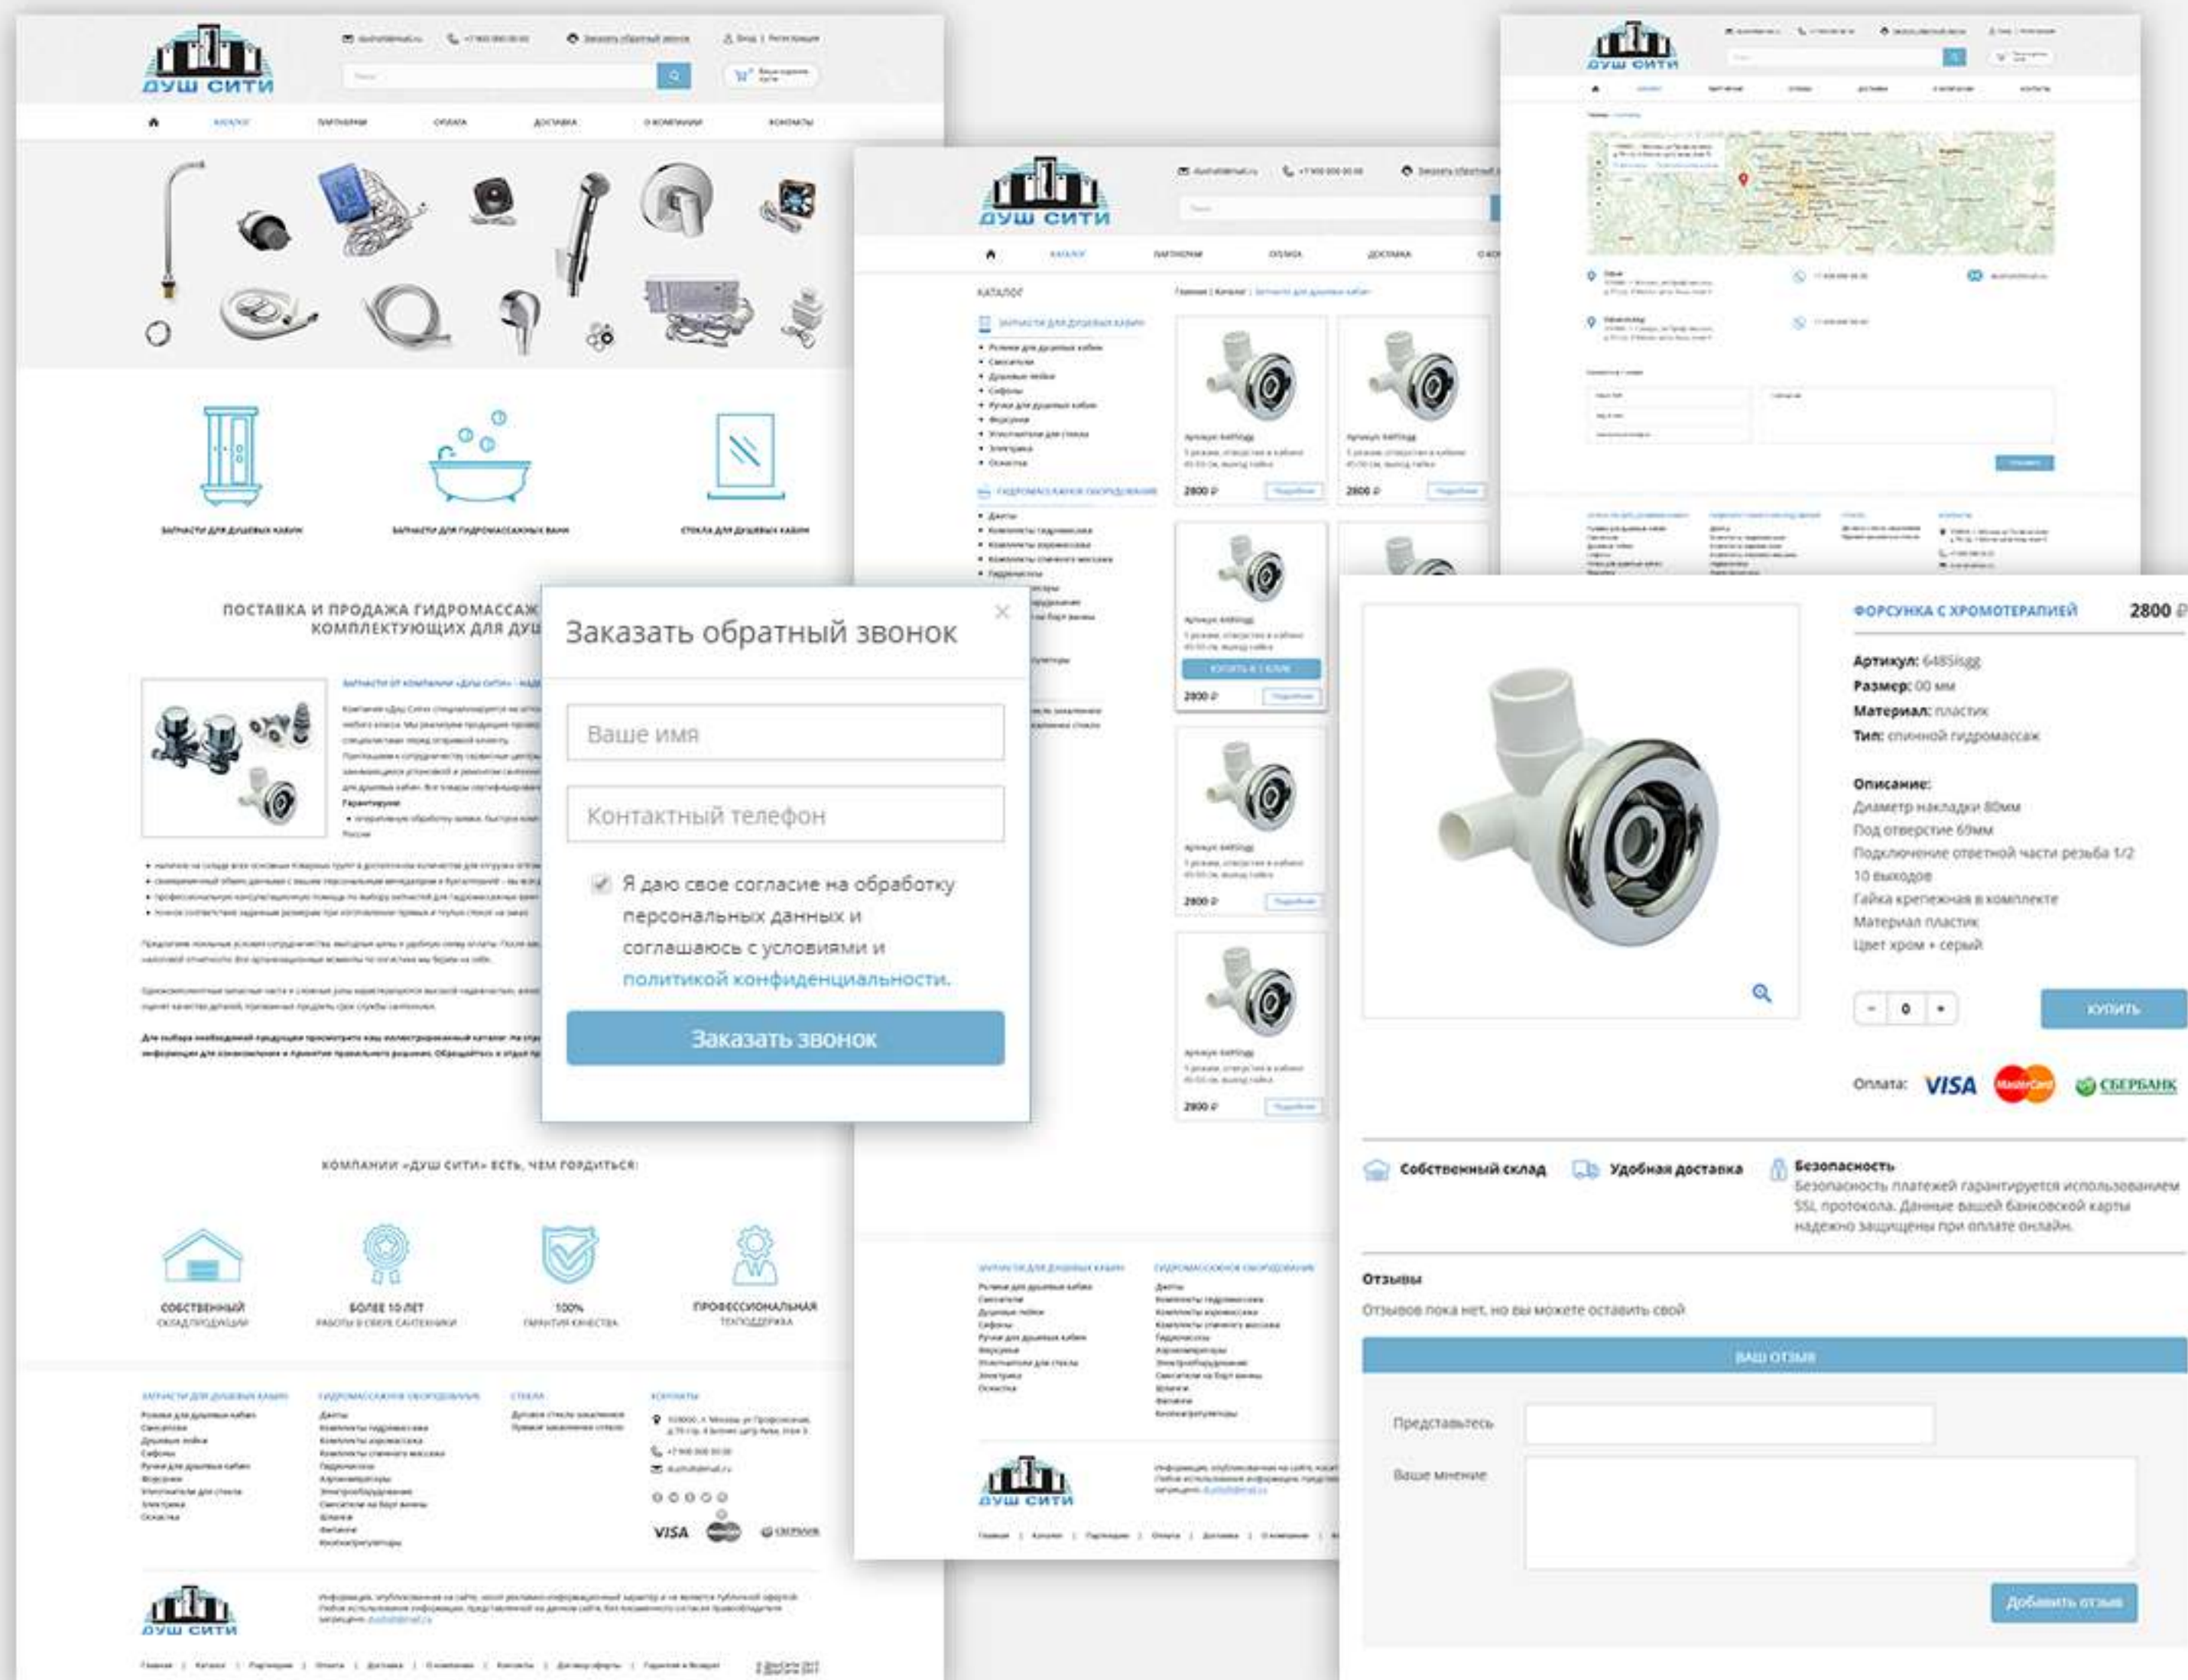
ДУШ СИТИ

КАТАЛОГ   ПАРТНЕРАМ   ОПЛАТА   ДОСТАВКА   О КОМПАНИИ   КОНТАКТЫ

ЗАПЧАСТИ ДЛЯ ДУШЕВЫХ КАБИН   ЗАПЧАСТИ ДЛЯ ГИДРОМАССАЖНЫХ ВАНН   СТЕКЛА ДЛЯ ДУШЕВЫХ КАБИН

ПОСТАВКА И ПРОДАЖА ГИДРОМАССАЖ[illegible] КОМПЛЕКТУЮЩИХ ДЛЯ ДУШ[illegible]

КОМПАНИИ «ДУШ СИТИ» ЕСТЬ, ЧЕМ ГОРДИТЬСЯ:

СОБСТВЕННЫЙ СКЛАД ПРОДУКЦИИ   БОЛЕЕ 10 ЛЕТ РАБОТЫ В СФЕРЕ САНТЕХНИКИ   100% ГАРАНТИЯ КАЧЕСТВА   ПРОФЕССИОНАЛЬНАЯ ТЕХПОДДЕРЖКА

VISA

Заказать обратный звонок

Ваше имя

Контактный телефон

Я даю свое согласие на обработку персональных данных и соглашаюсь с условиями и политикой конфиденциальности.

Заказать звонок

КАТАЛОГ

2800 ₽

ФОРСУНКА С ХРОМОТЕРАПИЕЙ   2800 ₽

Артикул: 6485isgg
Размер: 00 мм
Материал: пластик
Тип: спинной гидромассаж

Описание:
Диаметр накладки 80мм
Под отверстие 69мм
Подключение ответной части резьба 1/2
10 выходов
Гайка крепежная в комплекте
Материал пластик
Цвет хром + серый

- 0 +   КУПИТЬ

Оплата: VISA MasterCard СБЕРБАНК

Собственный склад   Удобная доставка   Безопасность
Безопасность платежей гарантируется использованием SSL протокола. Данные вашей банковской карты надежно защищены при оплате онлайн.

Отзывы
Отзывов пока нет, но вы можете оставить свой

ВАШ ОТЗЫВ

Представьтесь

Ваше мнение

Добавить отзыв